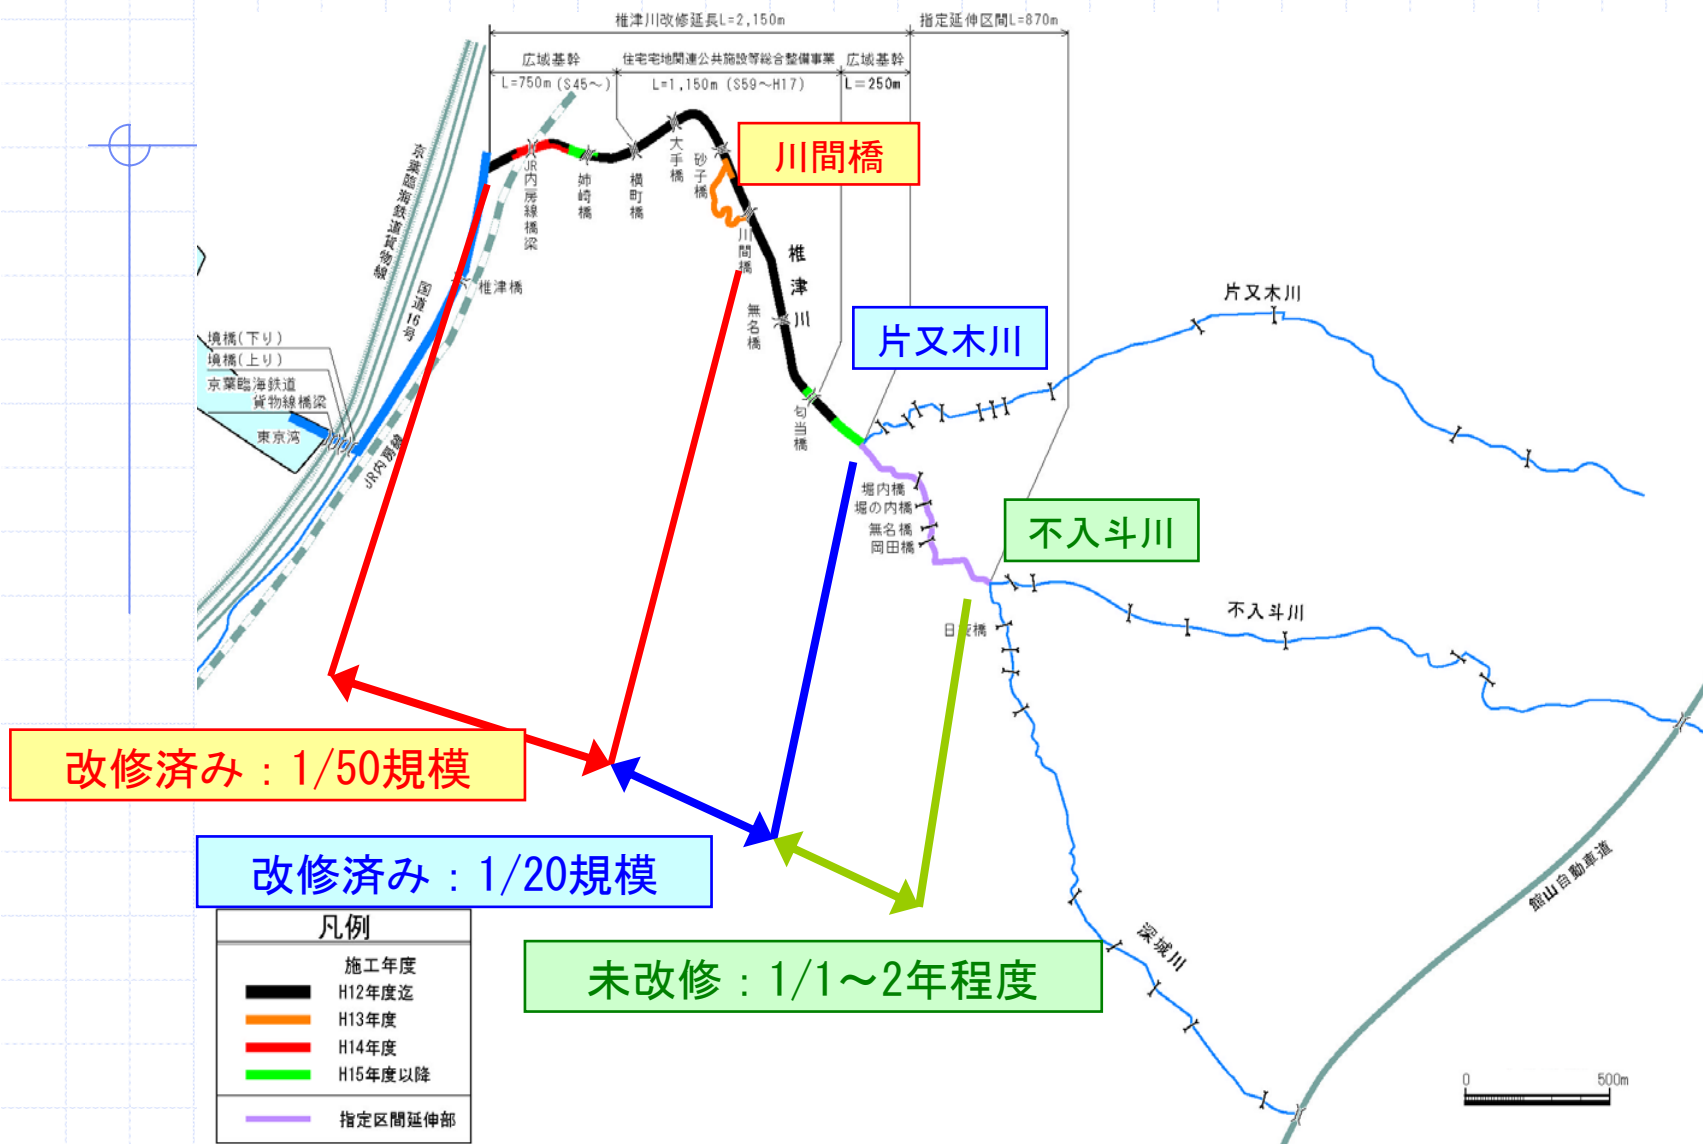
椎津川改修延長L=2,150m
指定延伸区間L=870m
広域基幹
L=750m (S45〜)
住宅宅地関連公共施設等総合整備事業
L=1,150m (S59〜H17)
広域基幹
L=250m

川間橋

京葉臨海鉄道貨物線
国道16号
JR内房線橋梁
姉崎橋
横町橋
大手橋
砂子橋
川間橋
椎津川
無名橋
椎津橋
旬当橋
境橋(下り)
境橋(上り)
京葉臨海鉄道貨物線橋梁
東京湾
JR内房線

片又木川
片又木川

堀内橋
堀の内橋
無名橋
岡田橋

不入斗川
不入斗川
日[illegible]橋

改修済み：1/50規模

改修済み：1/20規模

未改修：1/1〜2年程度

凡例
施工年度
H12年度迄
H13年度
H14年度
H15年度以降
指定区間延伸部

深城川
館山自動車道
0
500m